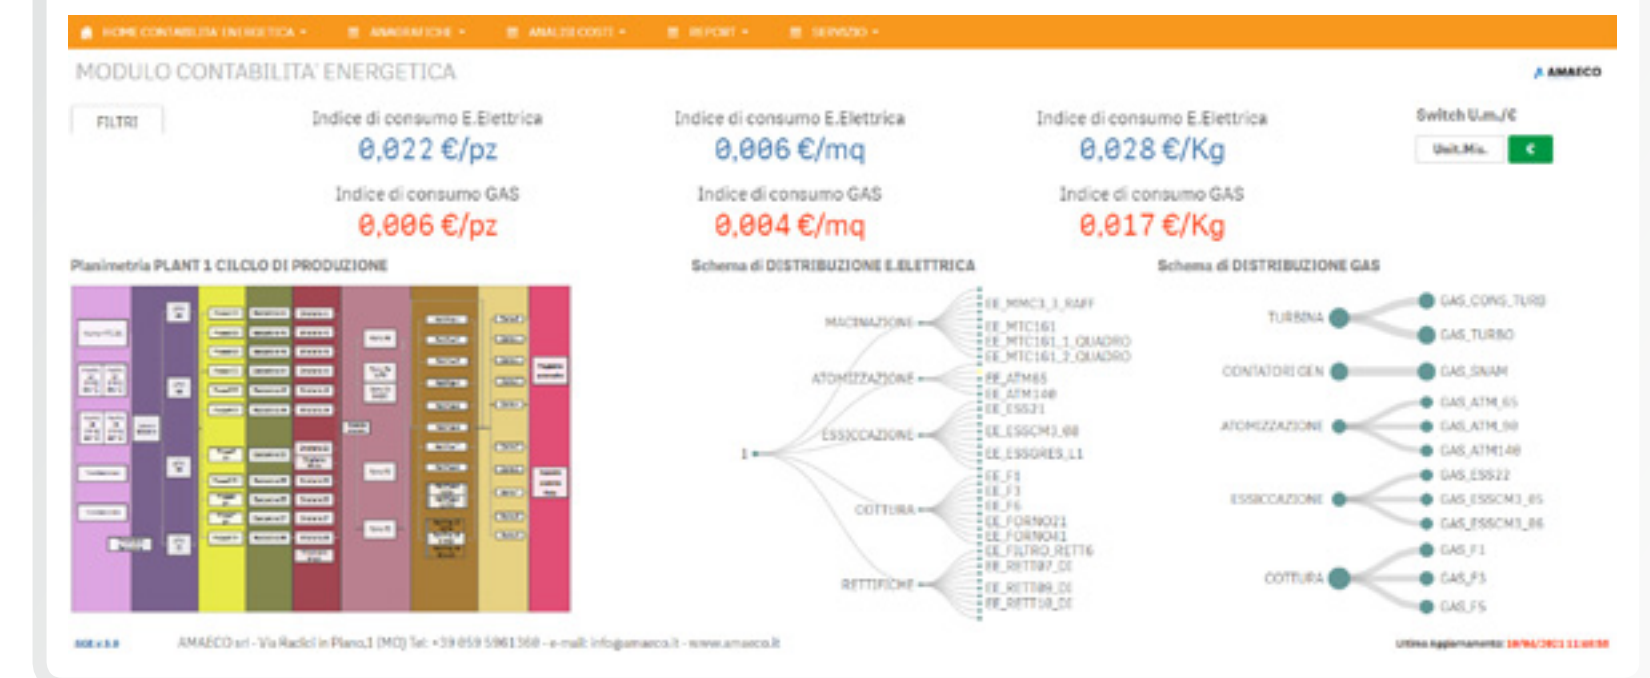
HOME CONTABILITA' ENERGETICA ▾ | ANAGRAFICHE ▾ | ANALISI COSTI ▾ | REPORT ▾ | SERVIZIO ▾

MODULO CONTABILITA' ENERGETICA

AMAECO

FILTRI

Indice di consumo E.Elettrica
0,022 €/pz

Indice di consumo E.Elettrica
0,006 €/mq

Indice di consumo E.Elettrica
0,028 €/Kg

Switch U.m./€
Unit.Mis. | €

Indice di consumo GAS
0,006 €/pz

Indice di consumo GAS
0,004 €/mq

Indice di consumo GAS
0,017 €/Kg

Planimetria PLANT 1 CILCLO DI PRODUZIONE

Schema di DISTRIBUZIONE E.ELETTRICA

1
MACINAZIONE
EE_MMC3_1_RAFF
EE_MTC161
EE_MTC161_1_QUADRO
EE_MTC161_2_QUADRO
ATOMIZZAZIONE
EE_ATM65
EE_ATM140
EE_ESS21
ESSICCAZIONE
EE_ESSCM3_08
EE_ESSGRES_L1
COTTURA
EE_F1
EE_F3
EE_F6
EE_FORNO021
EE_FORNO041
EE_FILTRO_RETT6
EE_RETT07_DI
RETTIFICHE
EE_RETT09_DI
EE_RETT10_DI

Schema di DISTRIBUZIONE GAS

TURBINA
GAS_CONS_TURB
GAS_TURBO
CONTATORI GEN
GAS_SNAM
ATOMIZZAZIONE
GAS_ATM_65
GAS_ATM_90
GAS_ATM140
ESSICCAZIONE
GAS_ESS22
GAS_ESSCM3_05
GAS_ESSCM3_06
COTTURA
GAS_F1
GAS_F3
GAS_F5

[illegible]

AMAECO srl - Via Radici in Piano,1 (MO) Tel: +39 059 5961560 - e-mail: info@amaeco.it - www.amaeco.it

Ultimo Aggiornamento: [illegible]